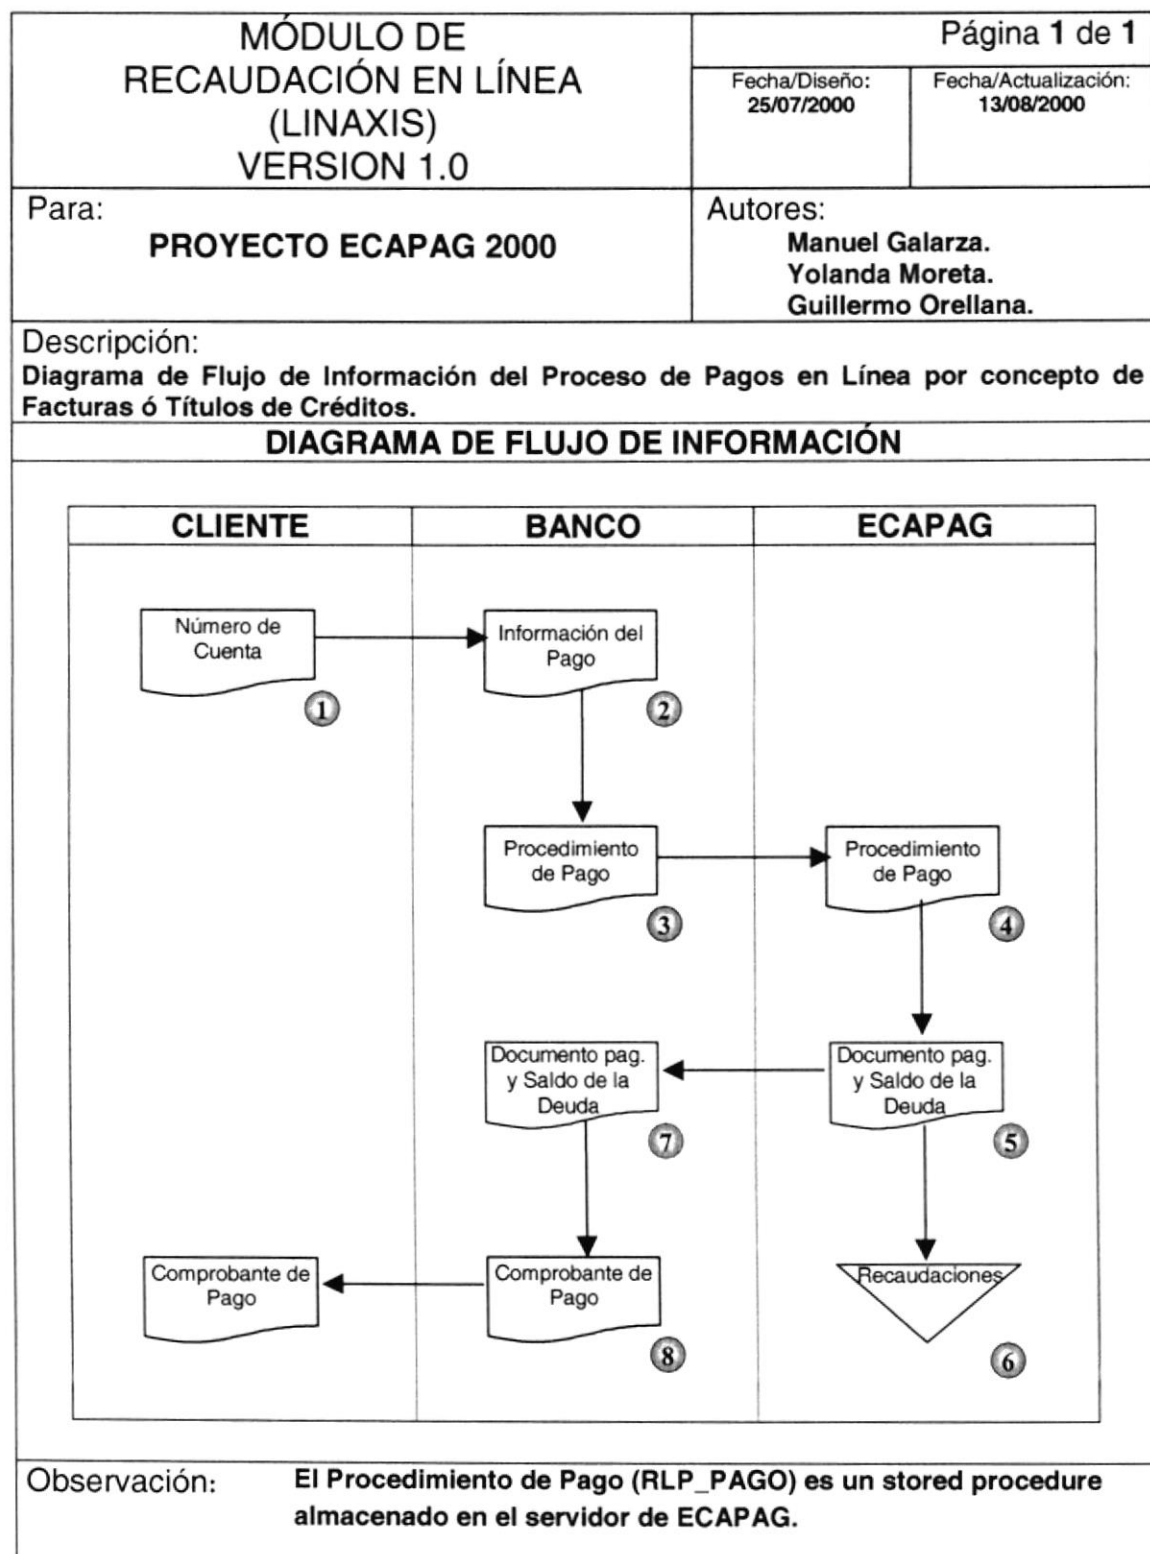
MÓDULO DE RECAUDACIÓN EN LÍNEA (LINAXIS) VERSION 1.0

Página 1 de 1

Fecha/Diseño: 25/07/2000

Fecha/Actualización: 13/08/2000

Para:
PROYECTO ECAPAG 2000

Autores:
Manuel Galarza.
Yolanda Moreta.
Guillermo Orellana.

Descripción:
Diagrama de Flujo de Información del Proceso de Pagos en Línea por concepto de Facturas ó Títulos de Créditos.

DIAGRAMA DE FLUJO DE INFORMACIÓN

CLIENTE

BANCO

ECAPAG

Número de Cuenta
1

Información del Pago
2

Procedimiento de Pago
3

Procedimiento de Pago
4

Documento pag. y Saldo de la Deuda
5

Recaudaciones
6

Documento pag. y Saldo de la Deuda
7

Comprobante de Pago
8

Comprobante de Pago

Observación: El Procedimiento de Pago (RLP_PAGO) es un stored procedure almacenado en el servidor de ECAPAG.